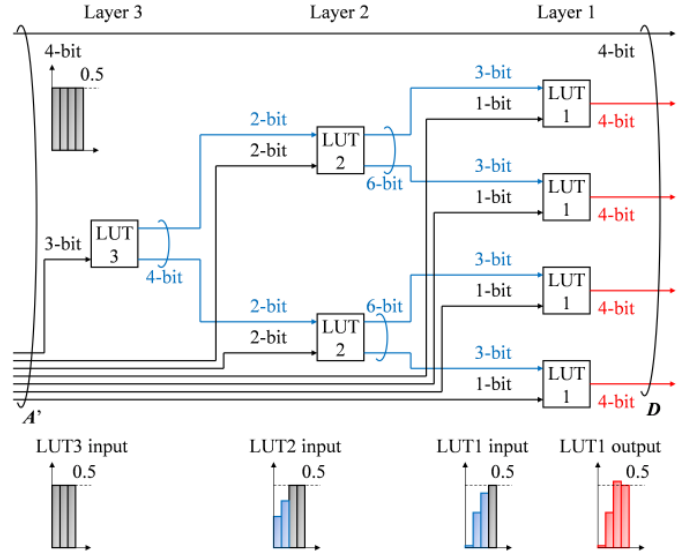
Layer 3 Layer 2 Layer 1

4-bit
0.5

4-bit

3-bit
LUT 3
4-bit

2-bit
2-bit
LUT 2
6-bit

2-bit
2-bit
LUT 2
6-bit

3-bit
1-bit
LUT 1
4-bit

3-bit
1-bit
LUT 1
4-bit

3-bit
1-bit
LUT 1
4-bit

3-bit
1-bit
LUT 1
4-bit

A'
D

LUT3 input
0.5

LUT2 input
0.5

LUT1 input
0.5

LUT1 output
0.5